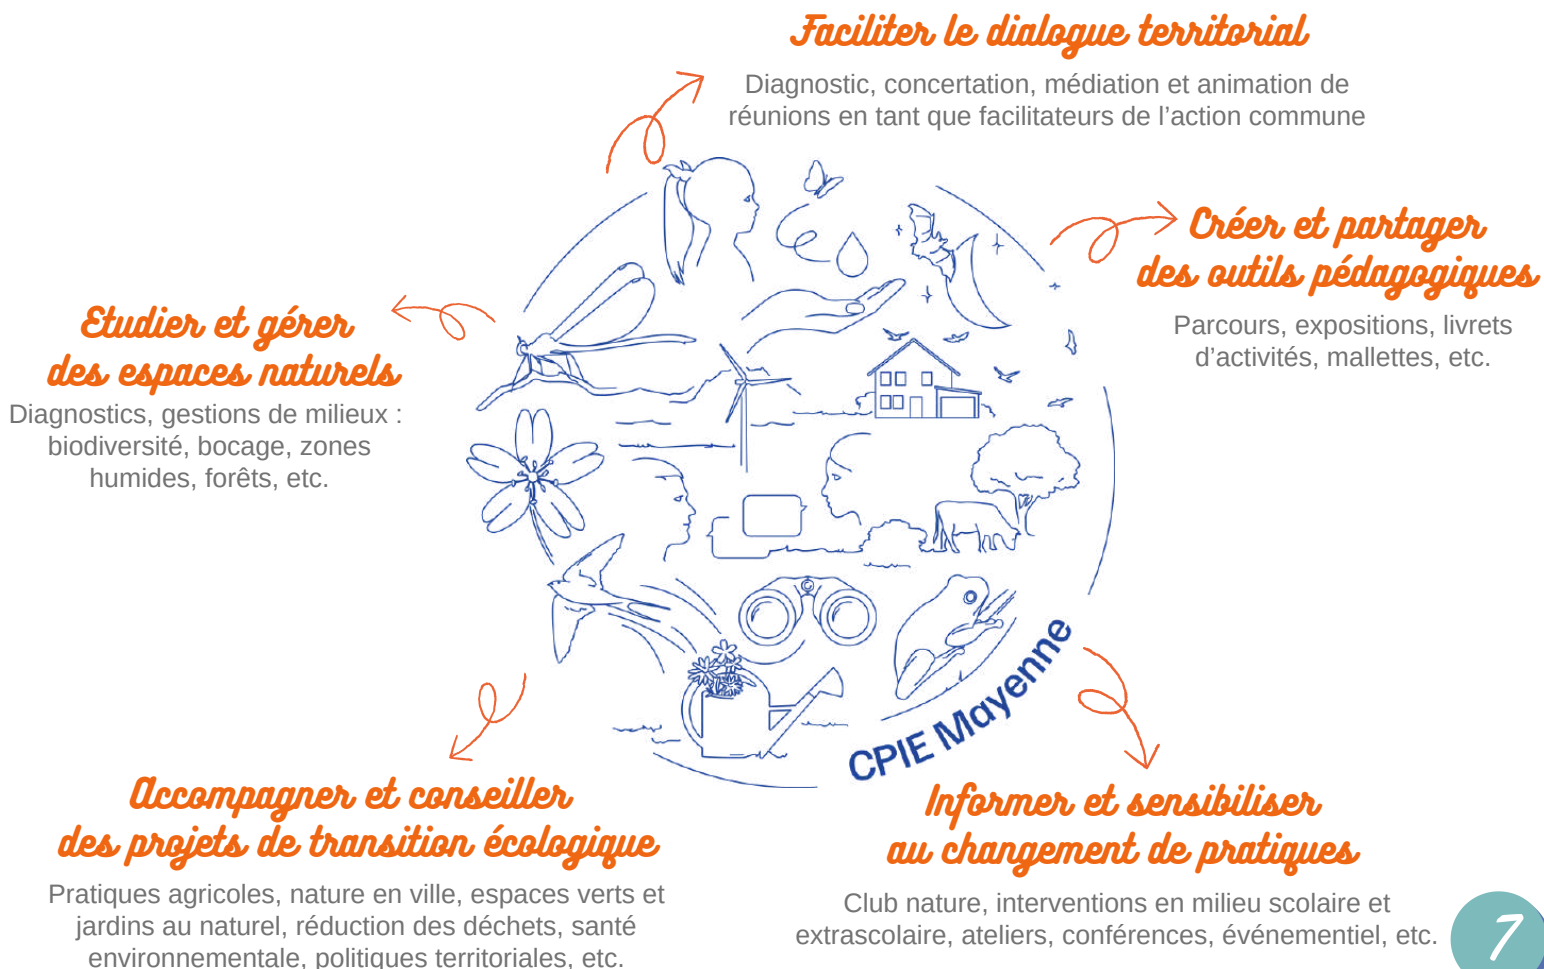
Faciliter le dialogue territorial

Diagnostic, concertation, médiation et animation de réunions en tant que facilitateurs de l'action commune

Créer et partager des outils pédagogiques

Parcours, expositions, livrets d'activités, mallettes, etc.

Etudier et gérer des espaces naturels

Diagnostics, gestions de milieux : biodiversité, bocage, zones humides, forêts, etc.

CPIE Mayenne

Accompagner et conseiller des projets de transition écologique

Pratiques agricoles, nature en ville, espaces verts et jardins au naturel, réduction des déchets, santé environnementale, politiques territoriales, etc.

Informer et sensibiliser au changement de pratiques

Club nature, interventions en milieu scolaire et extrascolaire, ateliers, conférences, événementiel, etc.

7